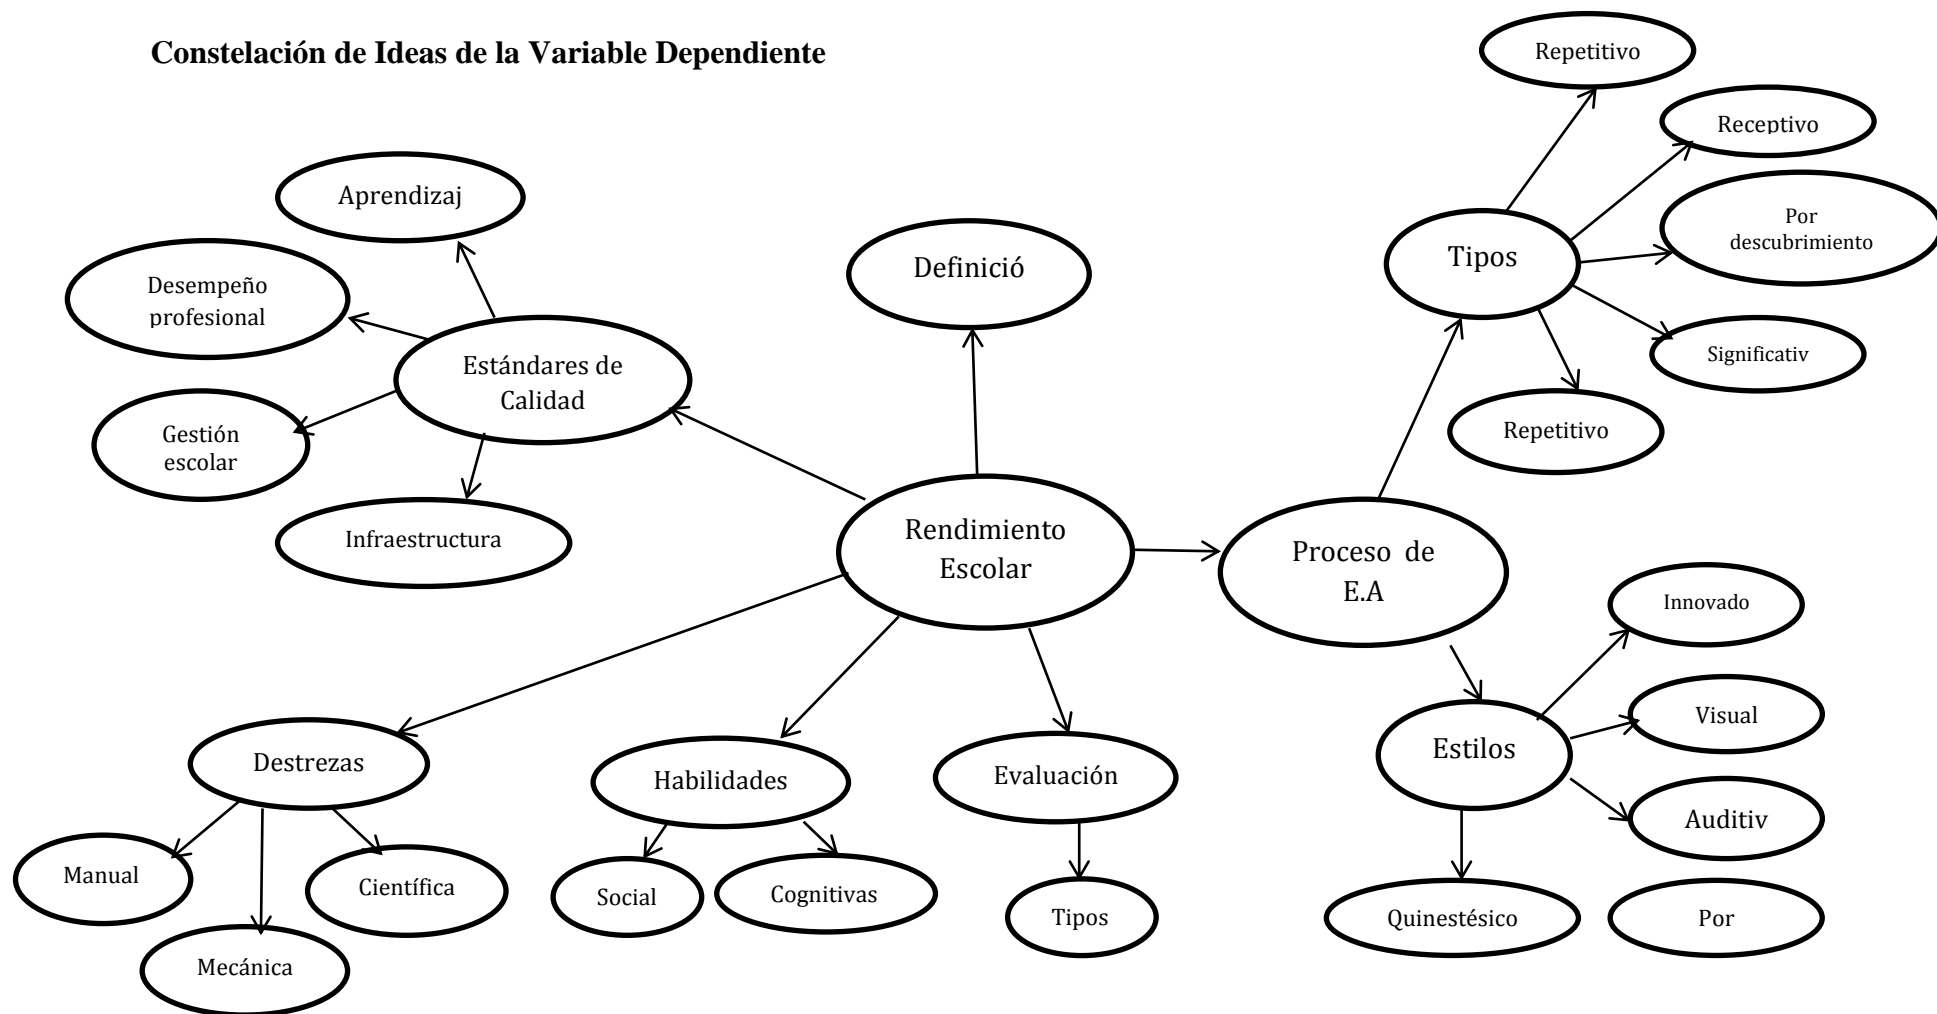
Constelación de Ideas de la Variable Dependiente

Rendimiento Escolar

Estándares de Calidad

Aprendizaj

Desempeño profesional

Gestión escolar

Infraestructura

Definició

Proceso de E.A

Tipos

Repetitivo

Receptivo

Por descubrimiento

Significativ

Repetitivo

Estilos

Innovado

Visual

Auditiv

Quinestésico

Por

Destrezas

Manual

Mecánica

Científica

Habilidades

Social

Cognitivas

Evaluación

Tipos